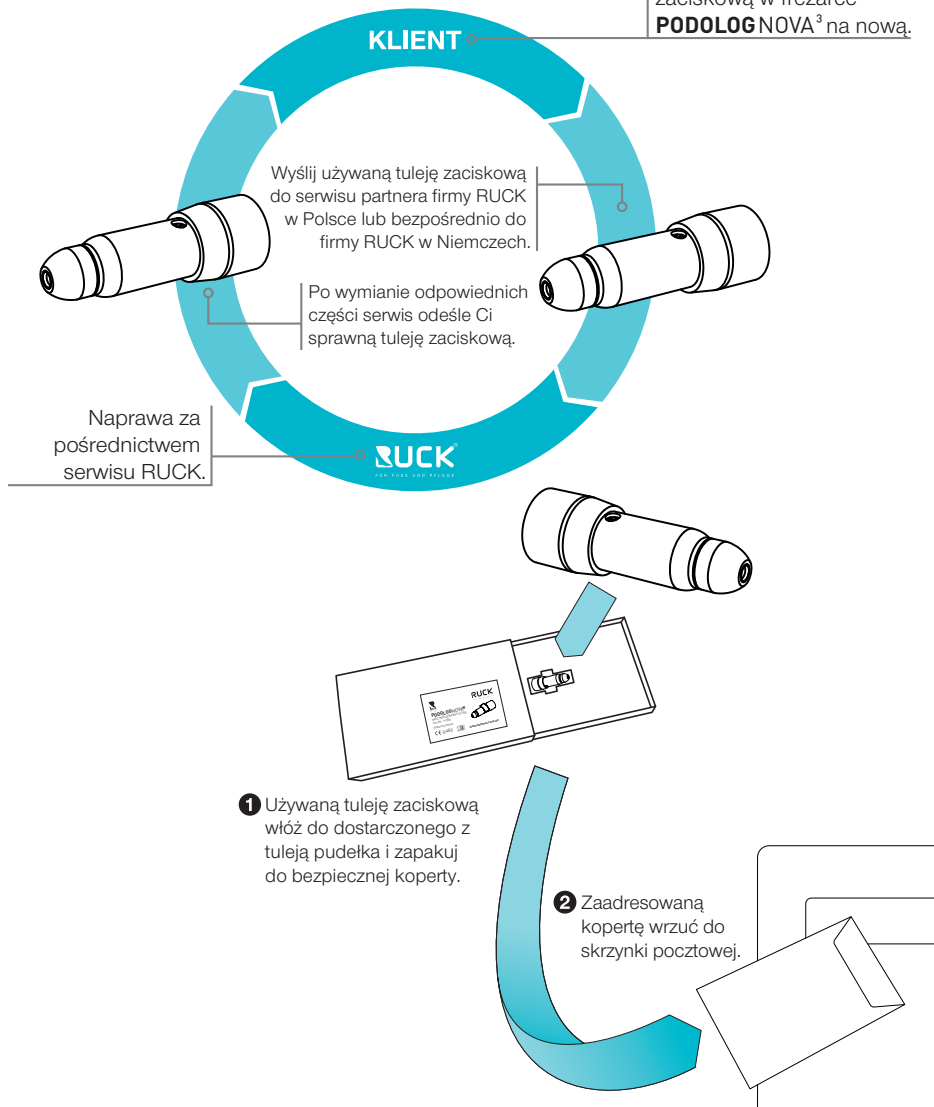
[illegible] zaciskową w frezarce **PODOLOG** NOVA$^3$ na nową.

KLIENT

Wyślij używaną tuleję zaciskową do serwisu partnera firmy RUCK w Polsce lub bezpośrednio do firmy RUCK w Niemczech.

Po wymianie odpowiednich części serwis odeśle Ci sprawną tuleję zaciskową.

Naprawa za pośrednictwem serwisu RUCK.

RUCK
FÜR FUSS UND PFLEGE

RUCK

1 Używaną tuleję zaciskową włóż do dostarczonego z tuleją pudełka i zapakuj do bezpiecznej koperty.

2 Zaadresowaną kopertę wrzuć do skrzynki pocztowej.